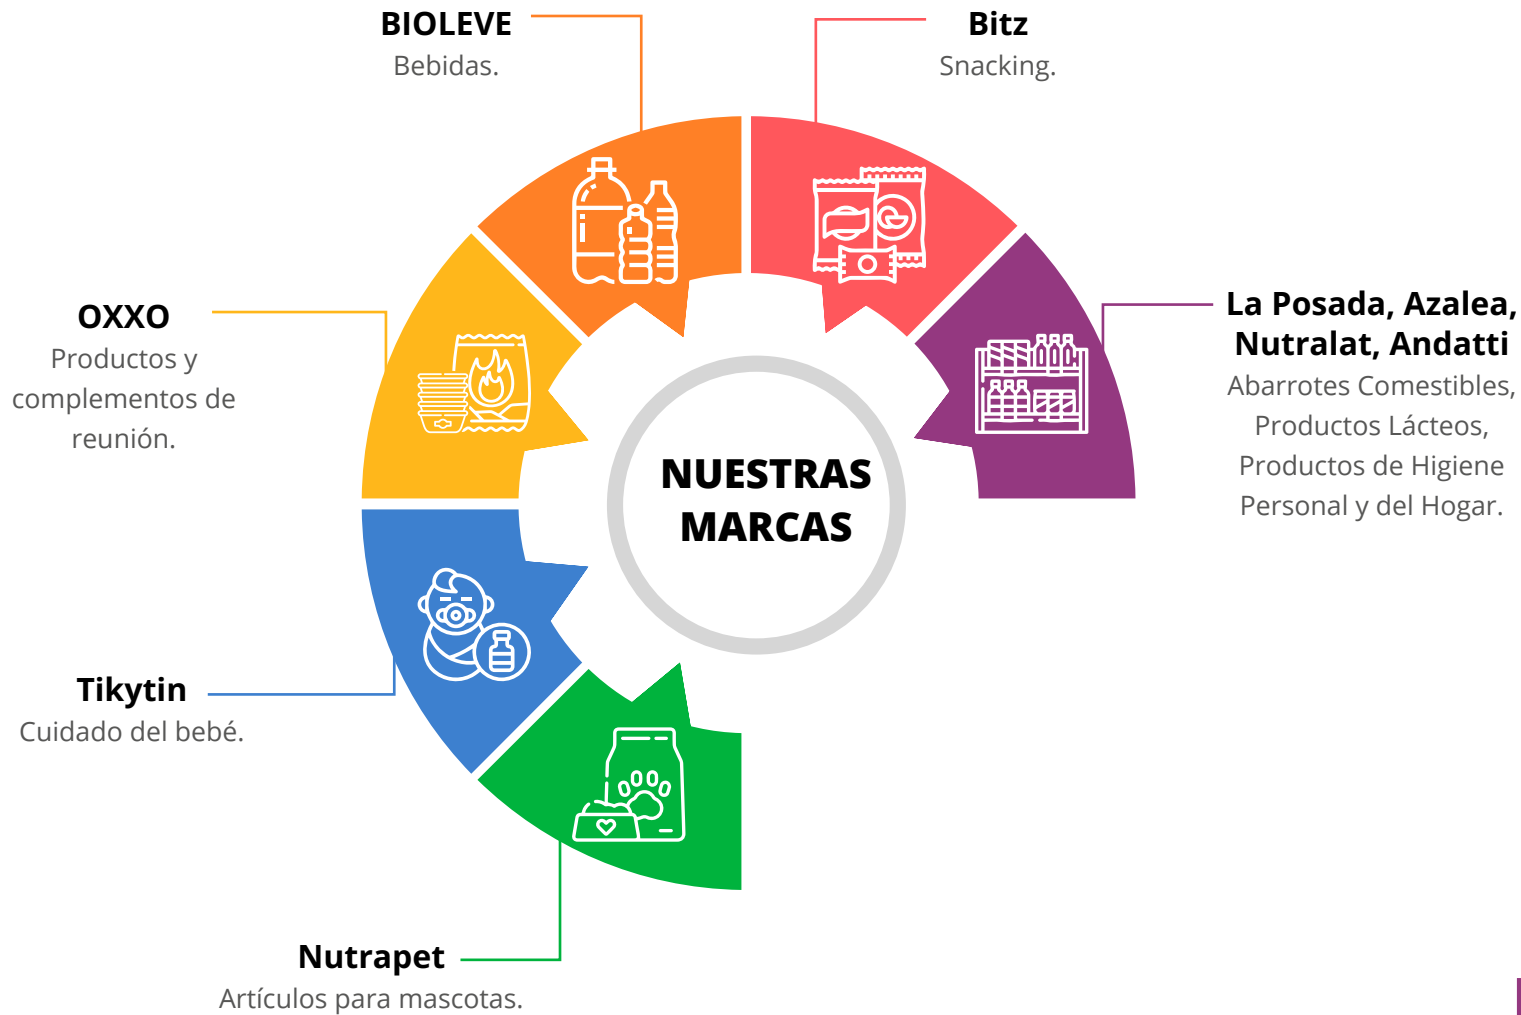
BIOLEVE
Bebidas.

Bitz
Snacking.

OXXO
Productos y complementos de reunión.

La Posada, Azalea, Nutralat, Andatti
Abarrotes Comestibles, Productos Lácteos, Productos de Higiene Personal y del Hogar.

NUESTRAS MARCAS

Tikytin
Cuidado del bebé.

Nutrapet
Artículos para mascotas.